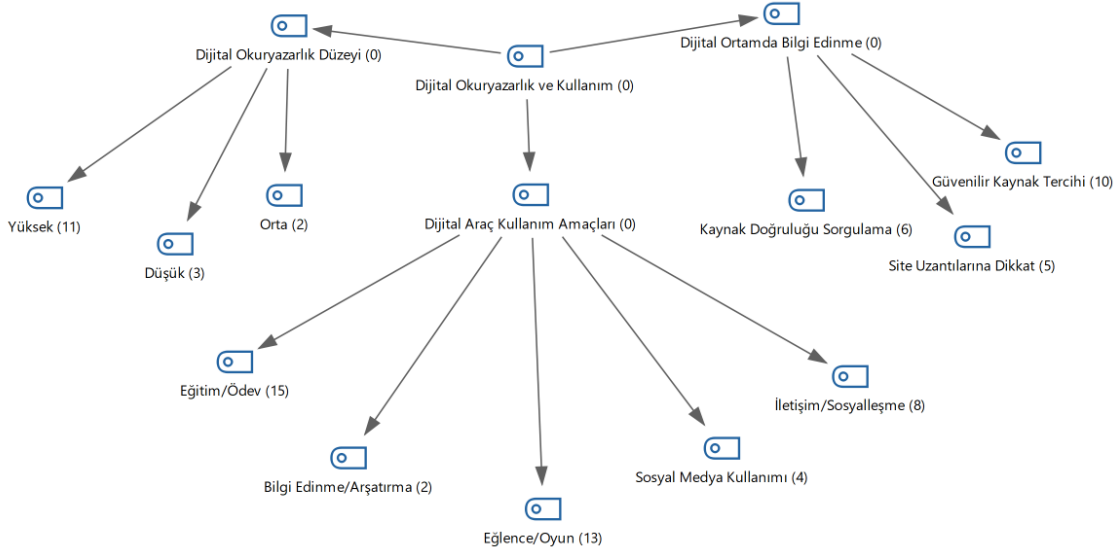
Dijital Okuryazarlık Düzeyi (0)

Dijital Okuryazarlık ve Kullanım (0)

Dijital Ortamda Bilgi Edinme (0)

Yüksek (11)

Düşük (3)

Orta (2)

Dijital Araç Kullanım Amaçları (0)

Kaynak Doğruluğu Sorgulama (6)

Güvenilir Kaynak Tercihi (10)

Site Uzantılarına Dikkat (5)

Eğitim/Ödev (15)

İletişim/Sosyalleşme (8)

Bilgi Edinme/Arşatırma (2)

Sosyal Medya Kullanımı (4)

Eğlence/Oyun (13)